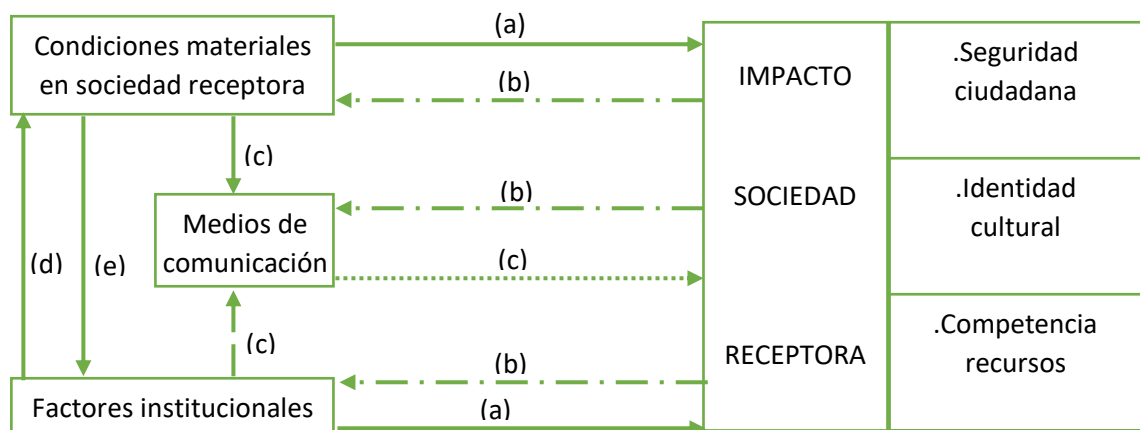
Condiciones materiales en sociedad receptora

(a)

(b)

IMPACTO

SOCIEDAD

RECEPTORA

.Seguridad ciudadana

.Identidad cultural

.Competencia recursos

(c)

(b)

Medios de comunicación

(c)

(d)

(e)

(c)

(b)

Factores institucionales

(a)